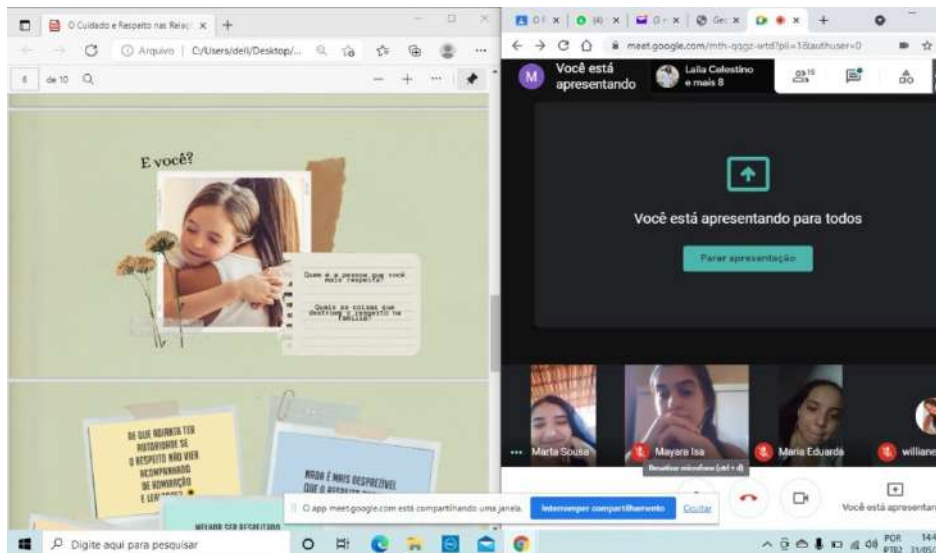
O Cuidado e Respeito nas Relaç ×

Arquivo | C:/Users/dell/Desktop/...

8 de 10

E você?

Quem é a pessoa que você mais respeita?

Quais as coisas que destroem o respeito na família?

DE QUE ADIANTA TER AUTORIDADE SE O RESPEITO NÃO VIER ACOMPANHADO DE ADMIRAÇÃO E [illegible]

NADA É MAIS DESPREZÍVEL QUE O RESPEITO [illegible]

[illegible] SER RESPEITADO

meet.google.com/mth-qqgz-wtd?pli=1&authuser=0

Você está apresentando

Laila Celestino e mais 8

Você está apresentando para todos

Parar apresentação

Marta Sousa

Mayara Isa

Ativar microfone (ctrl + d)

Maria Eduarda

williane

Você está apresentando

O app meet.google.com está compartilhando uma janela.

Interromper compartilhamento

Ocultar

Digite aqui para pesquisar

POR PTB2

14:4

31/05/